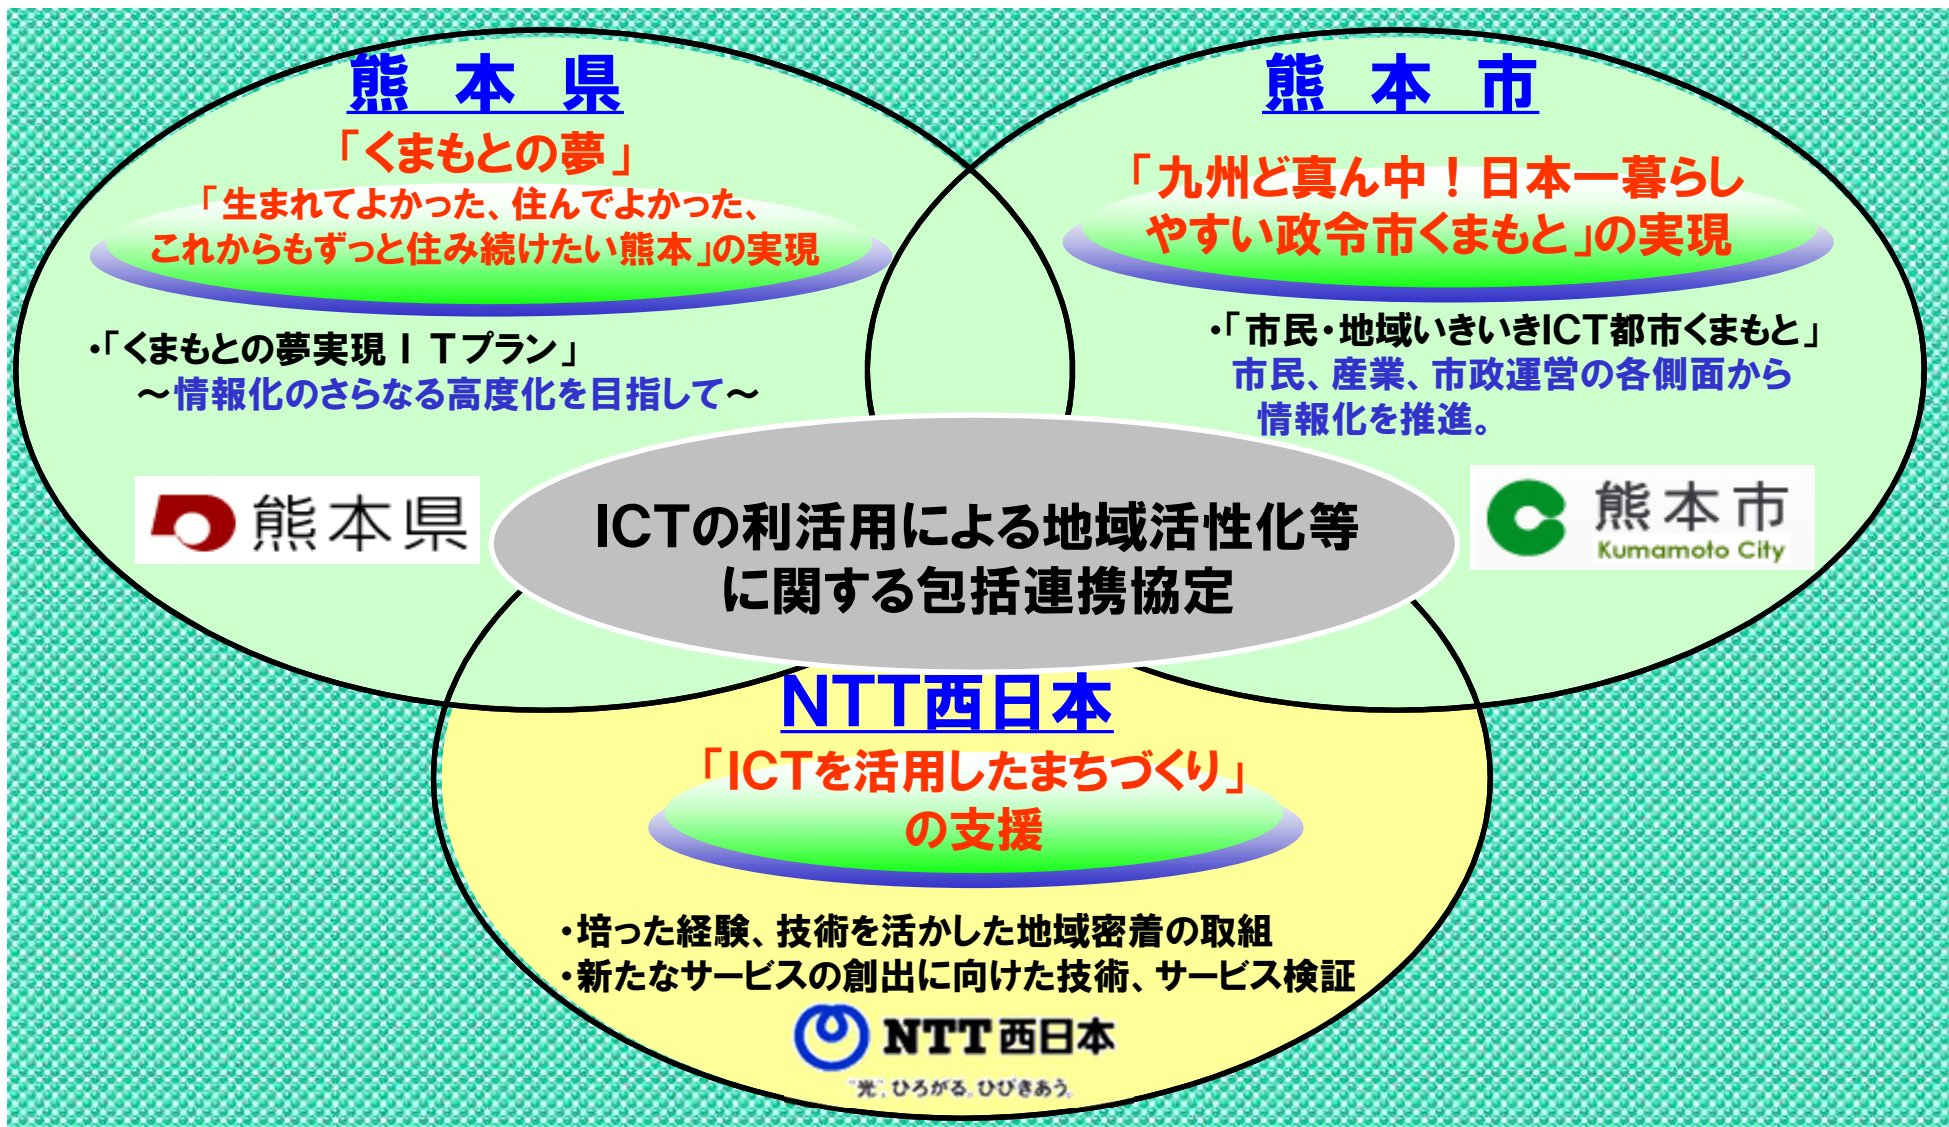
熊　本　県

「くまもとの夢」
「生まれてよかった、住んでよかった、これからもずっと住み続けたい熊本」の実現

•「くまもとの夢実現ＩＴプラン」
～情報化のさらなる高度化を目指して～

熊本県

熊　本　市

「九州ど真ん中！日本一暮らしやすい政令市くまもと」の実現

•「市民・地域いきいきICT都市くまもと」
市民、産業、市政運営の各側面から情報化を推進。

熊本市
Kumamoto City

ICTの利活用による地域活性化等に関する包括連携協定

NTT西日本

「ICTを活用したまちづくり」の支援

•培った経験、技術を活かした地域密着の取組
•新たなサービスの創出に向けた技術、サービス検証

NTT西日本
"光"ひろがる。ひびきあう。